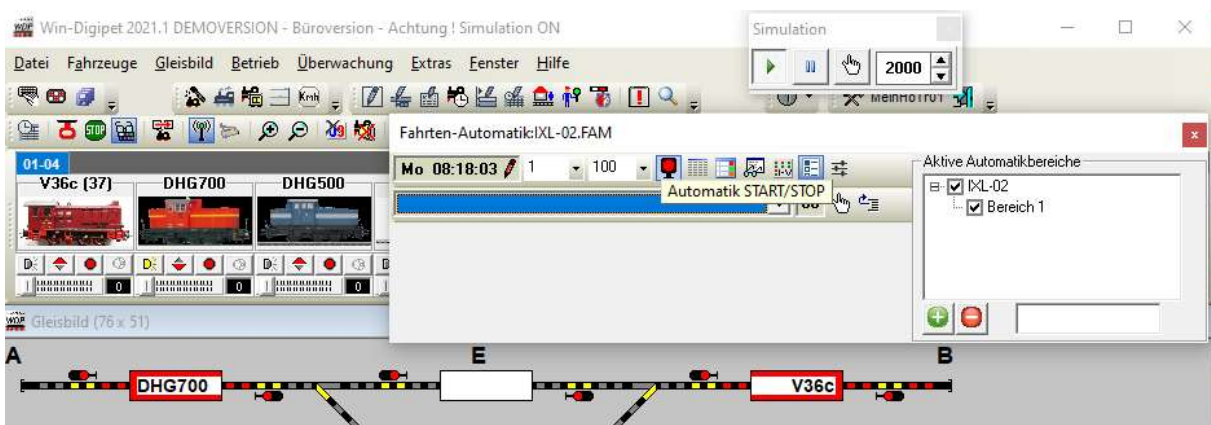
Win-Digipet 2021.1 DEMOVERSION - Büroversion - Achtung ! Simulation ON

Simulation

2000

Datei Fahrzeuge Gleisbild Betrieb Überwachung Extras Fenster Hilfe

MeinHOTrO1

Fahrten-Automatik:IXL-02.FAM

01-04

V36c (37)

DHG700

DHG500

Mo 08:18:03

1

100

Automatik START/STOP

Aktive Automatikbereiche

IXL-02

Bereich 1

0

0

0

Gleisbild (76 x 51)

A

E

B

DHG700

V36c